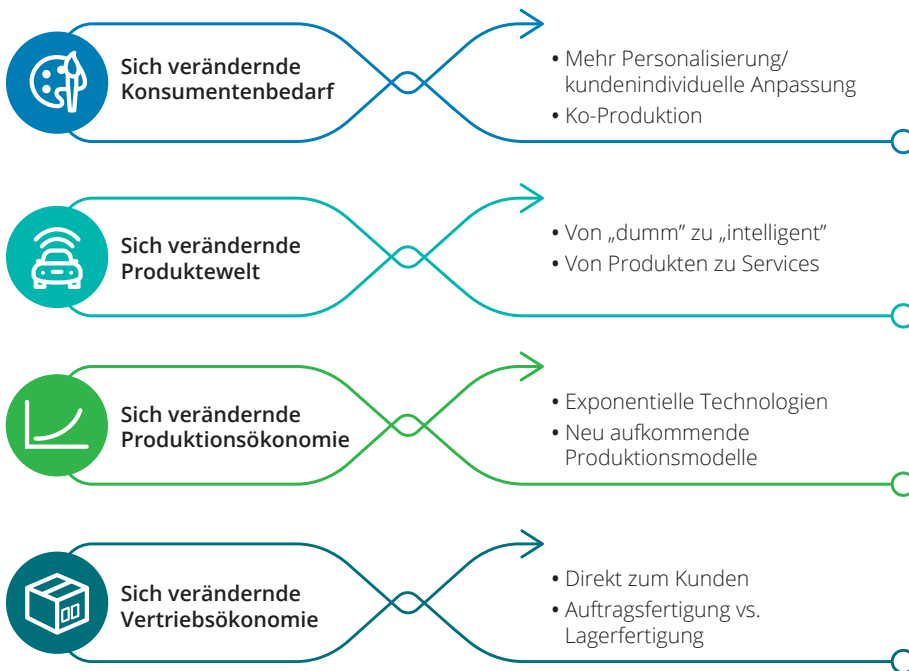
Sich verändernde Konsumentenbedarf

• Mehr Personalisierung/ kundenindividuelle Anpassung
• Ko-Produktion

Sich verändernde Produktewelt

• Von „dumm" zu „intelligent"
• Von Produkten zu Services

Sich verändernde Produktionsökonomie

• Exponentielle Technologien
• Neu aufkommende Produktionsmodelle

Sich verändernde Vertriebsökonomie

• Direkt zum Kunden
• Auftragsfertigung vs. Lagerfertigung